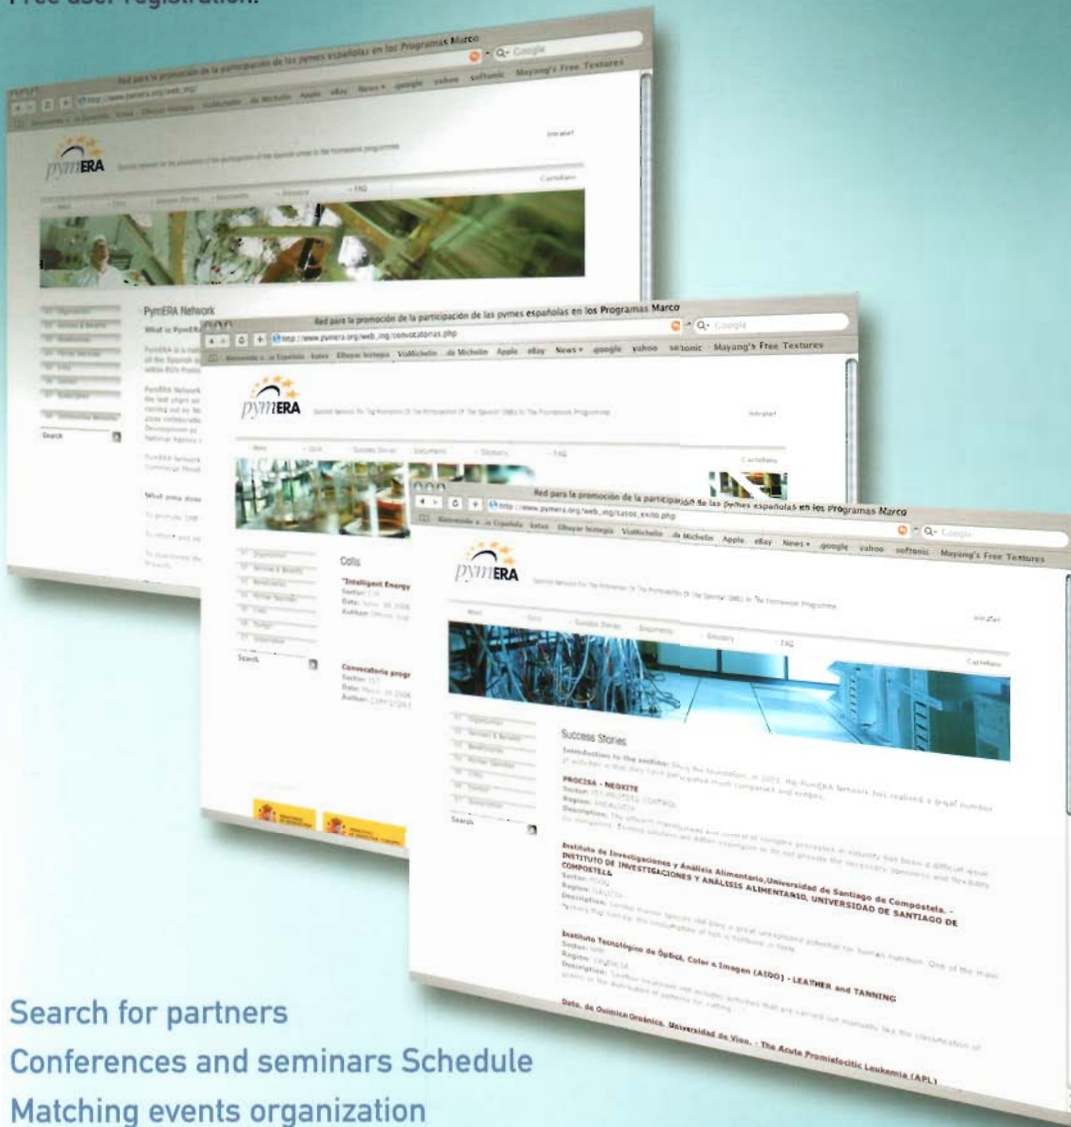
Free user registration.

Red para la promoción de la participación de las pymes españolas en los Programas Marco

pymERA

PymERA Network

Red para la promoción de la participación de las pymes españolas en los Programas Marco

http://www.pymera.org/web_ing/convocatorias.php

Bienvenido a .es Español Satos Elbuyer Noticia ViaMichelin .de Michelin Apple eBay News google yahoo softonic Mayang's Free Textures

pymERA

Calls

"Intelligent Energy

Convocatoria progr

Search

Red para la promoción de la participación de las pymes españolas en los Programas Marco

http://www.pymera.org/web_ing/casos_exito.php

Bienvenido a .es Español Satos Elbuyer Noticia ViaMichelin .de Michelin Apple eBay News google yahoo softonic Mayang's Free Textures

pymERA

Success Stories

PROCISA - NEOXITE

Instituto de Investigaciones y Análisis Alimentario,Universidad de Santiago de Compostela. - INSTITUTO DE INVESTIGACIONES Y ANÁLISIS ALIMENTARIO, UNIVERSIDAD DE SANTIAGO DE COMPOSTELA

Instituto Tecnológico de Óptica, Color e Imagen (AIDO) - LEATHER and TANNING

Dpto. de Química Orgánica, Universidad de Vigo. - The Acute Promielocitic Leukemia (APL)

Search

Search for partners
Conferences and seminars Schedule
Matching events organization